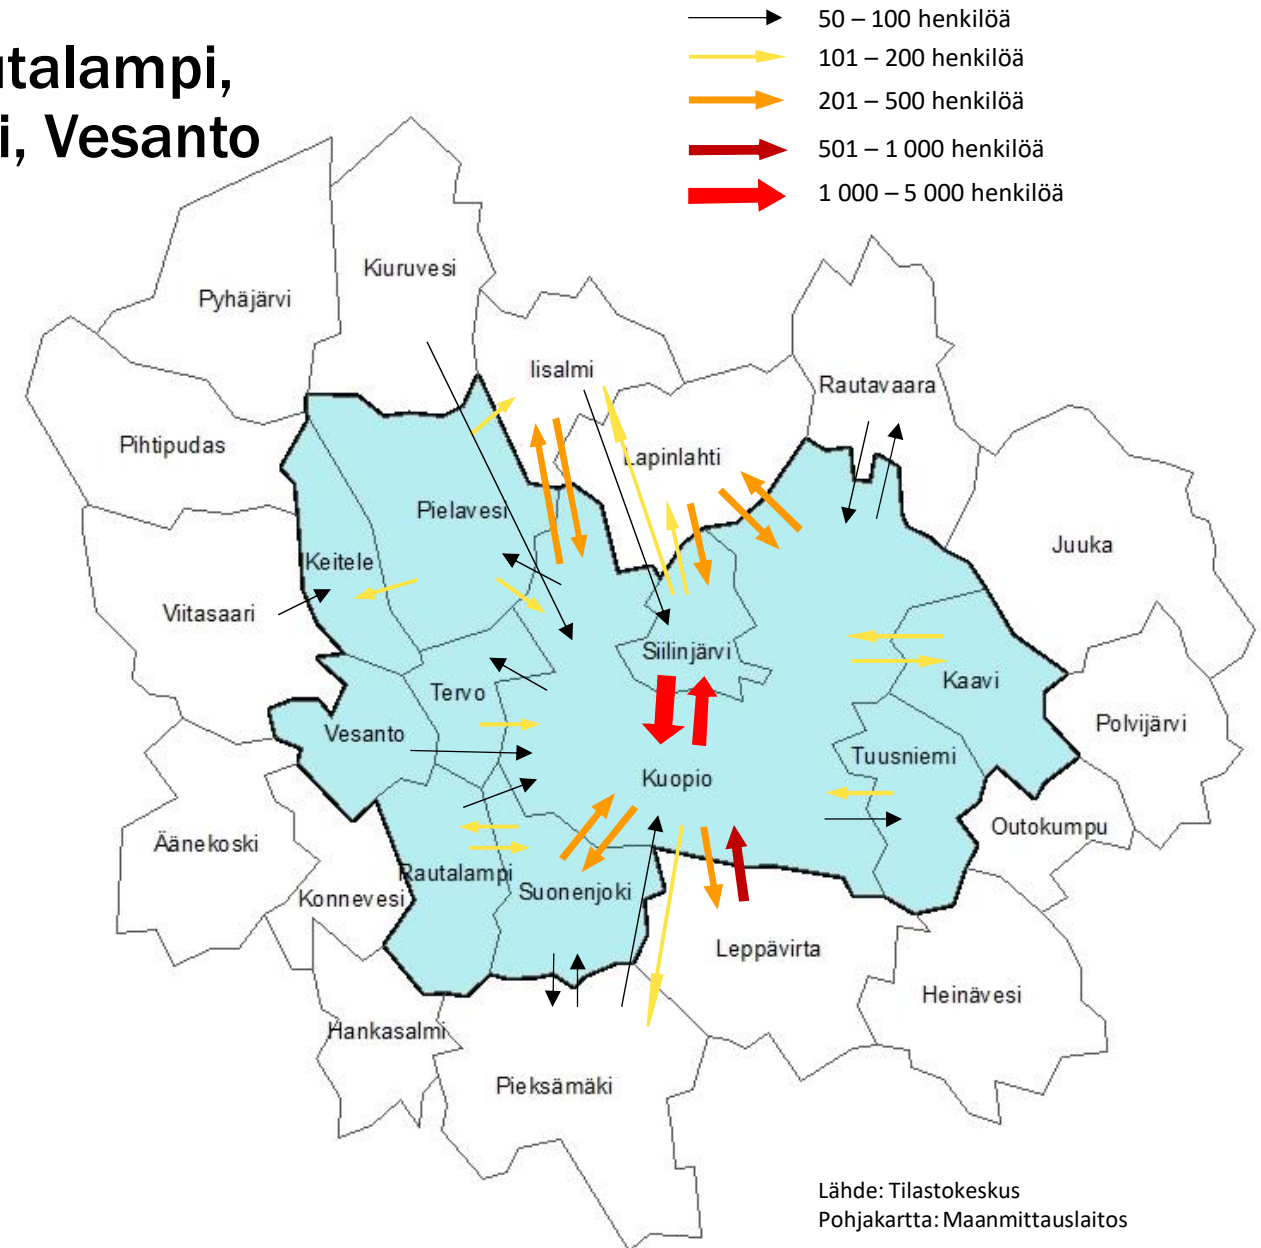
utalampi,
i, Vesanto

50 – 100 henkilöä
101 – 200 henkilöä
201 – 500 henkilöä
501 – 1 000 henkilöä
1 000 – 5 000 henkilöä

Kiuruvesi
Pyhäjärvi
Iisalmi
Rautavaara
Pihtipudas
Lapinlahti
Pielavesi
Juuka
Keitele
Viitasaari
Siilinjärvi
Kaavi
Tervo
Polvijärvi
Vesanto
Tuusniemi
Kuopio
Outokumpu
Äänekoski
Rautalampi
Suonenjoki
Konnevesi
Leppävirta
Heinävesi
Hankasalmi
Pieksämäki

Lähde: Tilastokeskus
Pohjakartta: Maanmittauslaitos